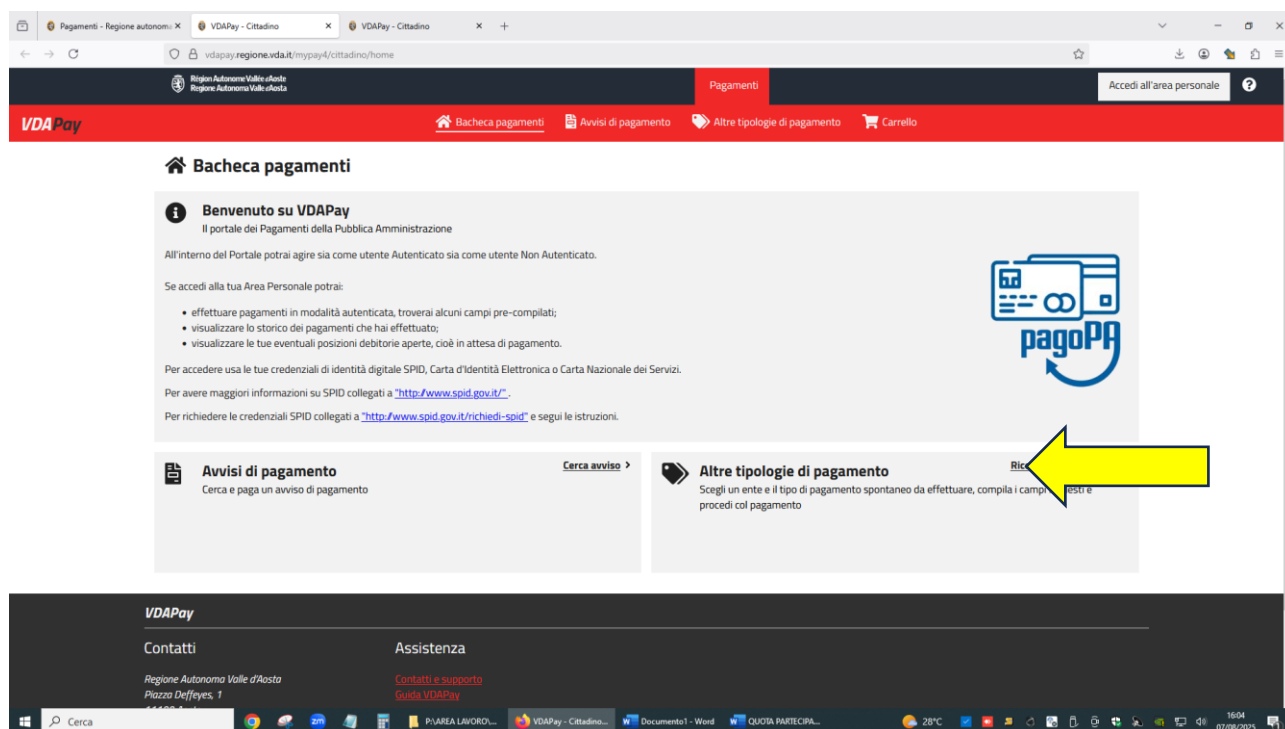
Pagamenti - Regione autonoma × VDAPay - Cittadino × VDAPay - Cittadino × +

vdapay.regione.vda.it/mypay4/cittadino/home

Région Autonome Vallée d'Aoste
Regione Autonoma Valle d'Aosta

Pagamenti

Accedi all'area personale

VDAPay

Bacheca pagamenti Avvisi di pagamento Altre tipologie di pagamento Carrello

Bacheca pagamenti

Benvenuto su VDAPay
Il portale dei Pagamenti della Pubblica Amministrazione

All'interno del Portale potrai agire sia come utente Autenticato sia come utente Non Autenticato.

Se accedi alla tua Area Personale potrai:

- effettuare pagamenti in modalità autenticata, troverai alcuni campi pre-compilati;
- visualizzare lo storico dei pagamenti che hai effettuato;
- visualizzare le tue eventuali posizioni debitorie aperte, cioè in attesa di pagamento.

Per accedere usa le tue credenziali di identità digitale SPID, Carta d'Identità Elettronica o Carta Nazionale dei Servizi.

Per avere maggiori informazioni su SPID collegati a "http://www.spid.gov.it/".

Per richiedere le credenziali SPID collegati a "http://www.spid.gov.it/richiedi-spid" e segui le istruzioni.

pagoPA

Avvisi di pagamento
Cerca e paga un avviso di pagamento
Cerca avviso >

Altre tipologie di pagamento
Ric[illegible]
Scegli un ente e il tipo di pagamento spontaneo da effettuare, compila i campi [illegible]esti e procedi col pagamento

VDAPay

Contatti
Regione Autonoma Valle d'Aosta
Piazza Deffeyes, 1

Assistenza
Contatti e supporto
Guida VDAPay

Cerca P:\AREA LAVORO\... VDAPay - Cittadino... Documento1 - Word QUOTA PARTECIPA... 28°C 16:04 07/08/2025